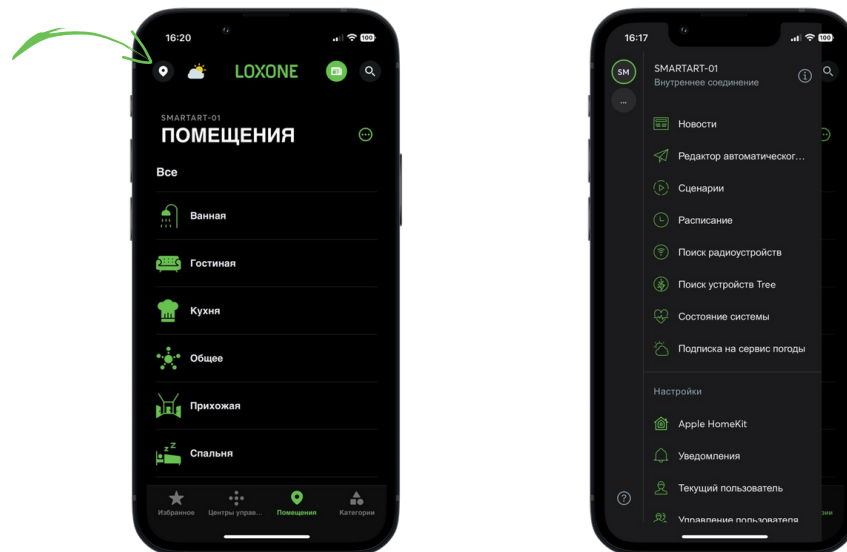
16:20

LOXONE

SMARTART-01
ПОМЕЩЕНИЯ

Все

Ванная

Гостиная

Кухня

Общее

Прихожая

Спальня

Избранное
Центры управ...
Помещения
Категории

16:17

SM

SMARTART-01
Внутреннее соединение

Новости

Редактор автоматическог...

Сценарии

Расписание

Поиск радиоустройств

Поиск устройств Tree

Состояние системы

Подписка на сервис погоды

Настройки

Apple HomeKit

Уведомления

Текущий пользователь

Управление пользователя